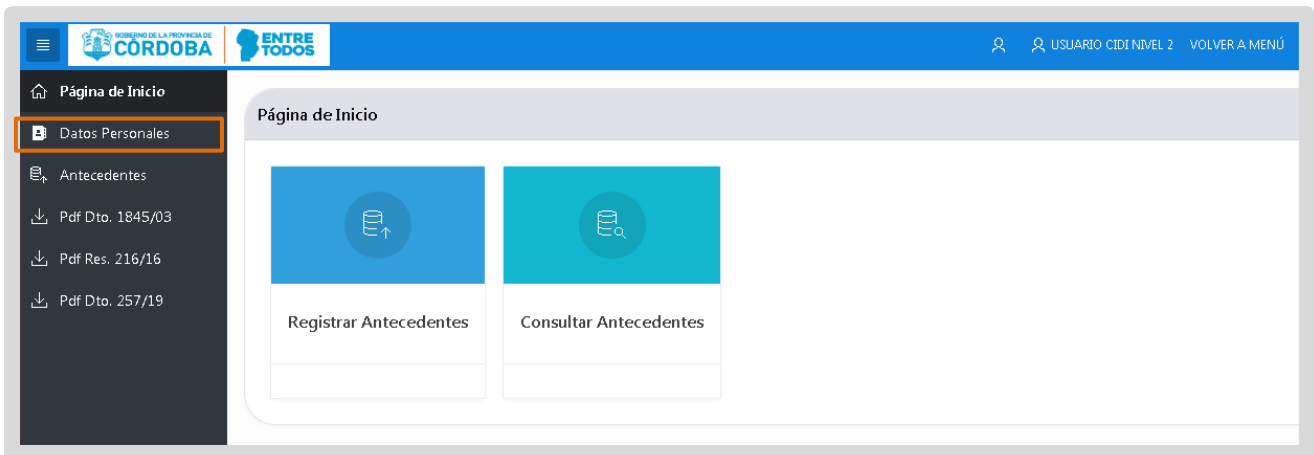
GOBIERNO DE LA PROVINCIA DE CÓRDOBA
ENTRE TODOS
USUARIO CIDI NIVEL 2 VOLVER A MENÚ

Página de Inicio
Datos Personales
Antecedentes
Pdf Dto. 1845/03
Pdf Res. 216/16
Pdf Dto. 257/19

Página de Inicio

Registrar Antecedentes

Consultar Antecedentes